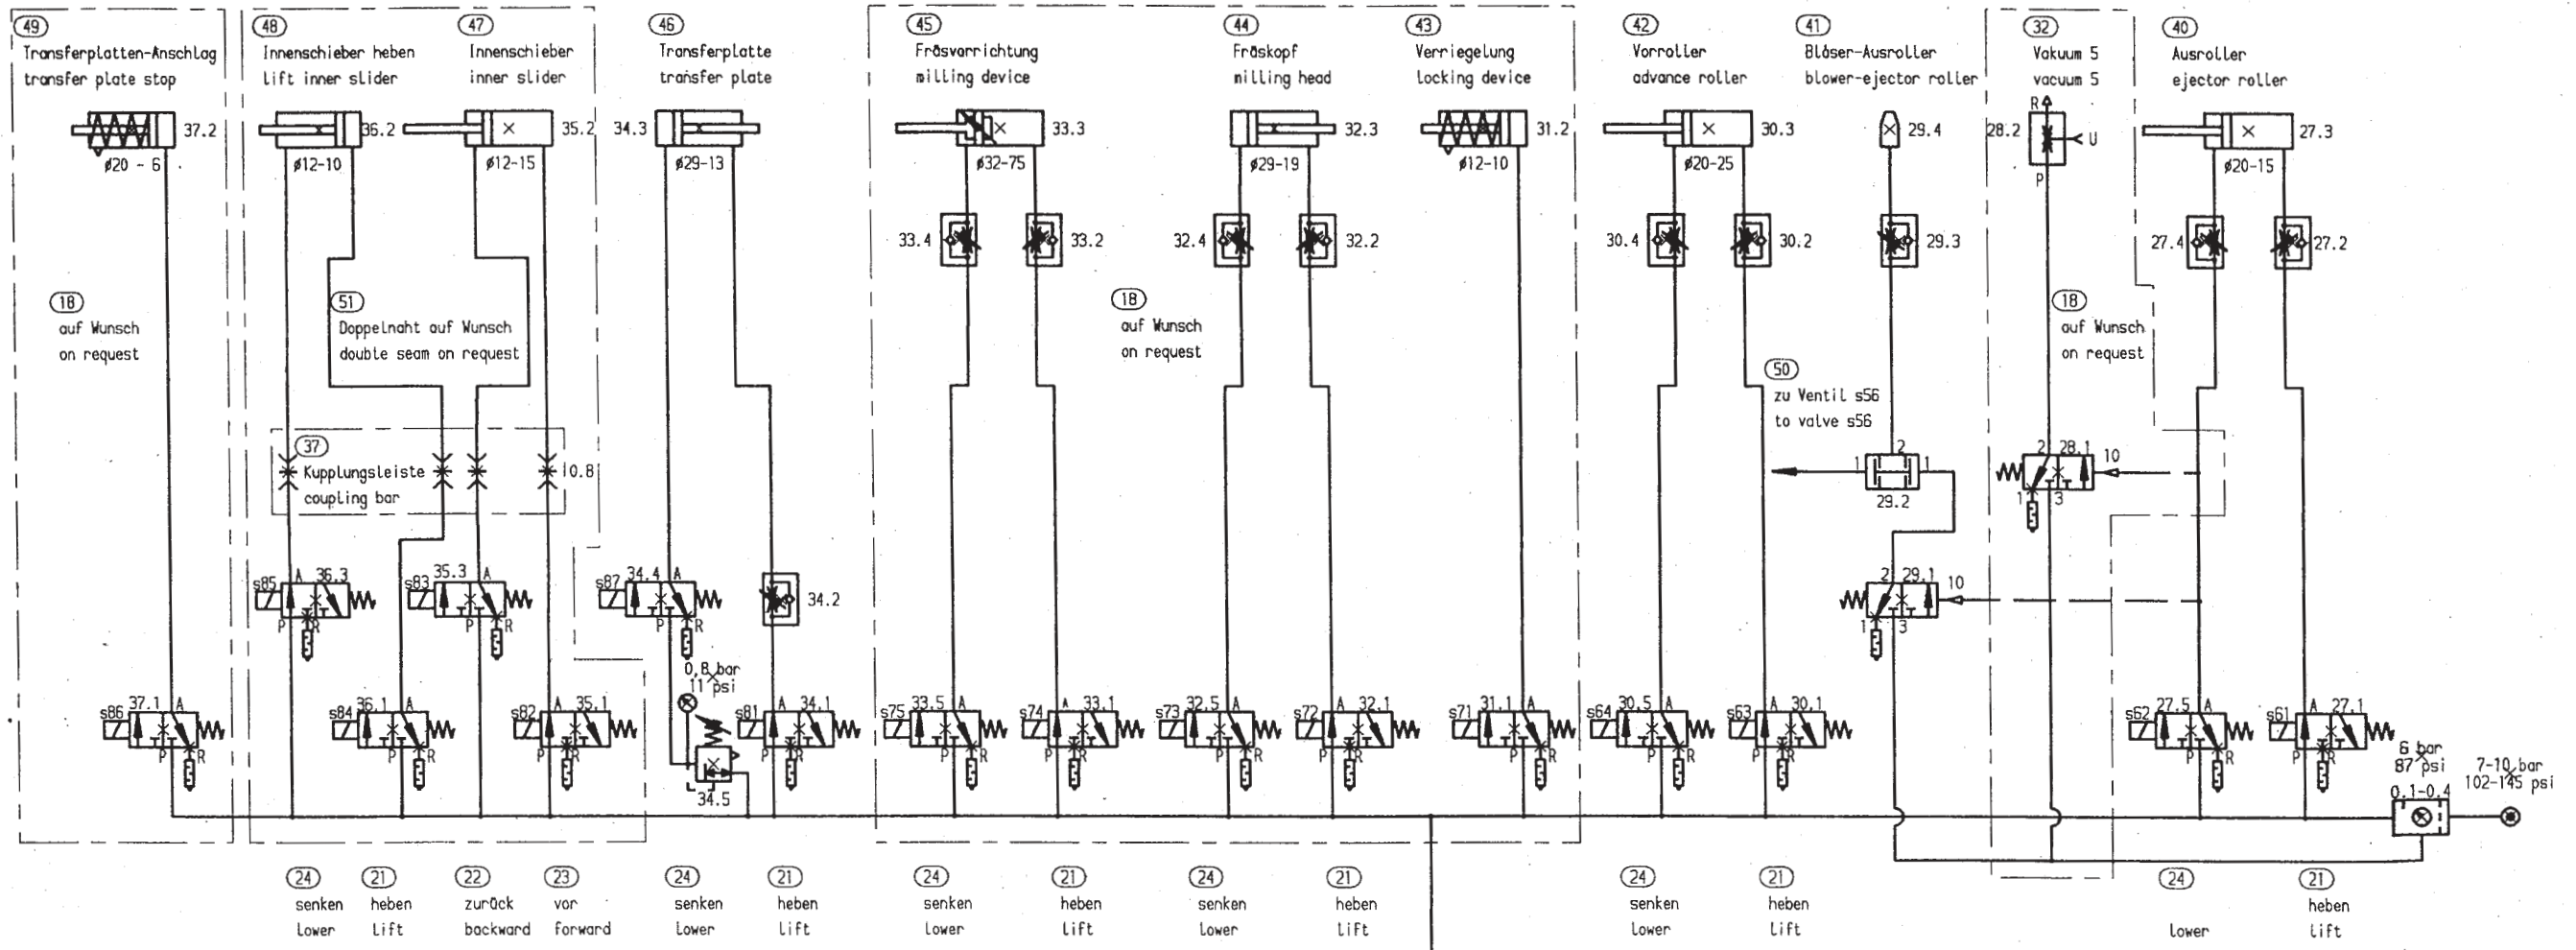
49
Transferplatten-Anschlag
transfer plate stop
37.2
ø20 - 6

48
Innenschieber heben
lift inner slider
36.2
ø12-10

47
Innenschieber
inner slider
35.2
ø12-15

46
Transferplatte
transfer plate
34.3
ø29-13

45
Fräsvorrichtung
milling device
33.3
ø32-75

44
Fräskopf
milling head
32.3
ø29-19

43
Verriegelung
locking device
31.2
ø12-10

42
Vorroller
advance roller
30.3
ø20-25

41
Bläser-Ausroller
blower-ejector roller
29.4

32
Vakuum 5
vacuum 5
28.2
R
U
P

40
Ausroller
ejector roller
27.3
ø20-15

33.4
33.2
32.4
32.2
30.4
30.2
29.3
27.4
27.2

18
auf Wunsch
on request

51
Doppelnaht auf Wunsch
double seam on request

18
auf Wunsch
on request

50
zu Ventil s56
to valve s56

18
auf Wunsch
on request

37
Kupplungsleiste
coupling bar
10.8

29.2
2
1
1

28.1
2
10
1
3

s85 36.3 A P R
s83 35.3 A P R
s87 34.4 A P R
34.2

29.1
2
10
1
3

0,8 bar
11 psi
34.5

s86 37.1 A P R
s84 36.1 A P R
s82 A 35.1 P R
s81 A 34.1 P R
s75 33.5 A P R
s74 A 33.1 P R
s73 32.5 A P R
s72 A 32.1 P R
s71 31.1 A P R
s64 30.5 A P R
s63 A 30.1 P R
s62 27.5 A P R
s61 A 27.1 P R

6 bar
87 psi
0,1-0,4
7-10 bar
102-145 psi

24
senken
lower
21
heben
lift
22
zurück
backward
23
vor
forward
24
senken
lower
21
heben
lift
24
senken
lower
21
heben
lift
24
senken
lower
21
heben
lift
24
senken
lower
21
heben
lift
24
lower
21
heben
lift